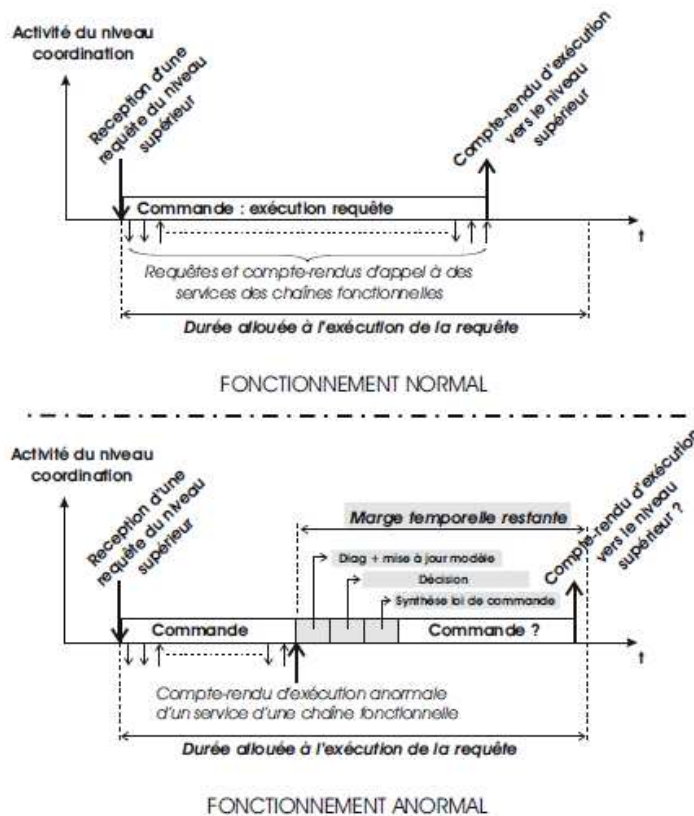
Activité du niveau coordination

Reception d'une requête du niveau supérieur

Compte-rendu d'exécution vers le niveau supérieur

Commande : exécution requête

t

Requêtes et compte-rendus d'appel à des services des chaînes fonctionnelles

Durée allouée à l'exécution de la requête

FONCTIONNEMENT NORMAL

Activité du niveau coordination

Reception d'une requête du niveau supérieur

Compte-rendu d'exécution vers le niveau supérieur ?

Marge temporelle restante

Diag + mise à jour modèle

Décision

Synthèse loi de commande

Commande

Commande ?

t

Compte-rendu d'exécution anormale d'un service d'une chaîne fonctionnelle

Durée allouée à l'exécution de la requête

FONCTIONNEMENT ANORMAL